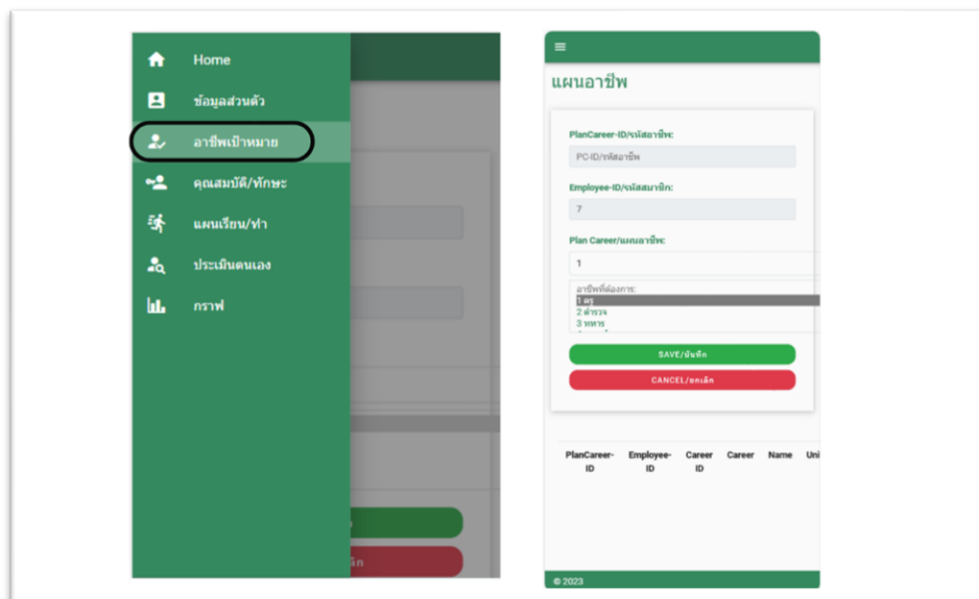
Home
ข้อมูลส่วนตัว
อาชีพเป้าหมาย
คุณสมบัติ/ทักษะ
แผนเรียน/ทำ
ประเมินตนเอง
กราฟ

แผนอาชีพ

PlanCareer-ID/รหัสอาชีพ:
PC-ID/รหัสอาชีพ
Employee-ID/รหัสสมาชิก:
7
Plan Career/แผนอาชีพ:
1
อาชีพที่ต้องการ:
1 ครู
2 ตำรวจ
3 ทหาร
SAVE/บันทึก
CANCEL/ยกเลิก

| PlanCareer-ID | Employee-ID | Career ID | Career | Name | Uni |
|---|---|---|---|---|---|

© 2023